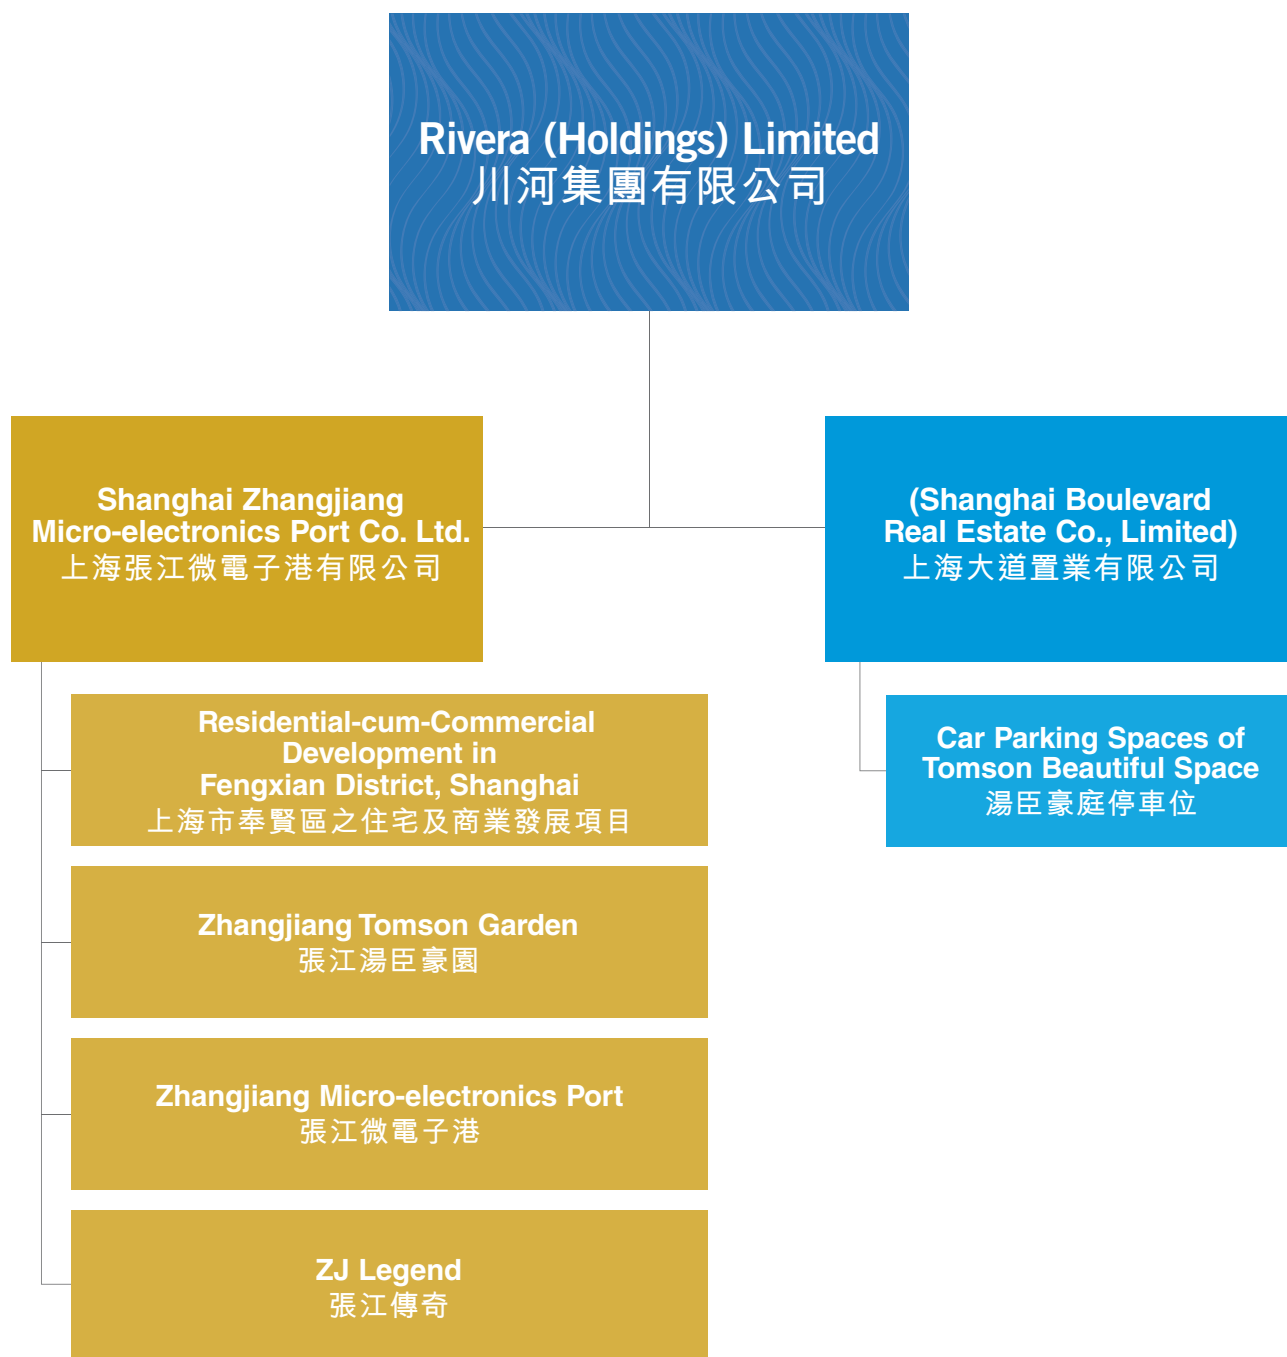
Rivera (Holdings) Limited
川河集團有限公司

Shanghai Zhangjiang Micro-electronics Port Co. Ltd.
上海張江微電子港有限公司

(Shanghai Boulevard Real Estate Co., Limited)
上海大道置業有限公司

Residential-cum-Commercial Development in Fengxian District, Shanghai
上海市奉賢區之住宅及商業發展項目

Car Parking Spaces of Tomson Beautiful Space
湯臣豪庭停車位

Zhangjiang Tomson Garden
張江湯臣豪園

Zhangjiang Micro-electronics Port
張江微電子港

ZJ Legend
張江傳奇